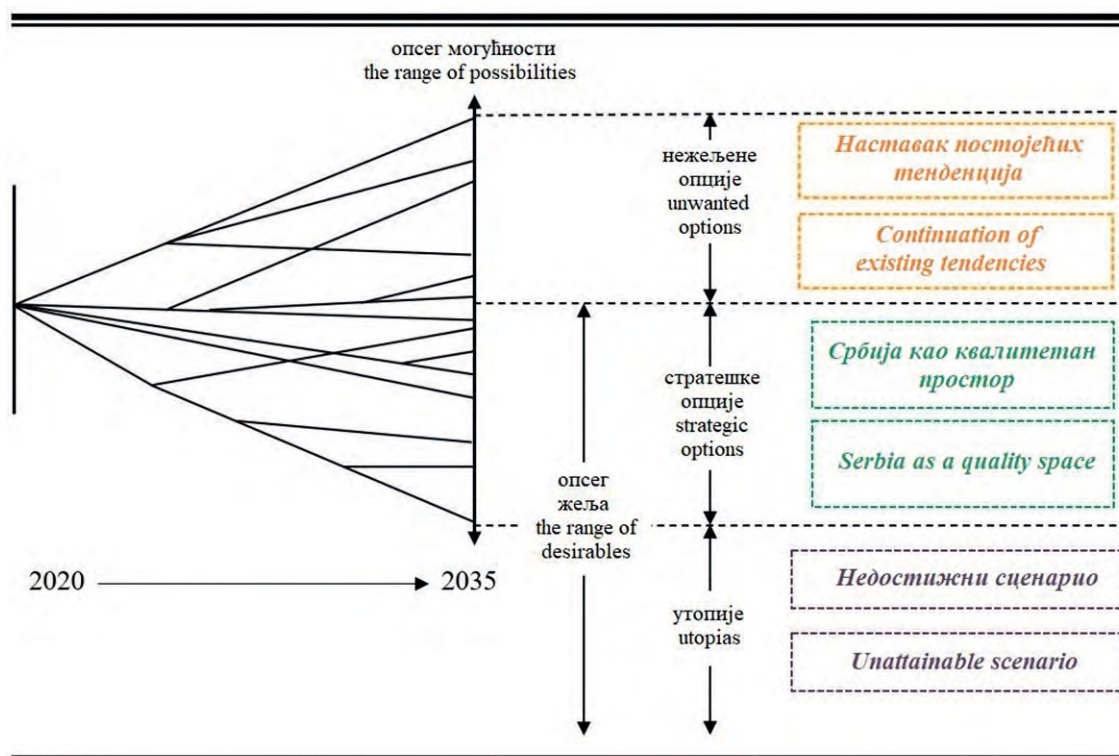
опсег могућности
the range of possibilities

нежељене
опције
unwanted
options

Наставак постојећих тенденција

Continuation of existing tendencies

стратешке
опције
strategic
options

Србија као квалитетан простор

Serbia as a quality space

опсег
жеља
the range of
desirables

2020 → 2035

утопије
utopias

Недостижни сценарио

Unattainable scenario